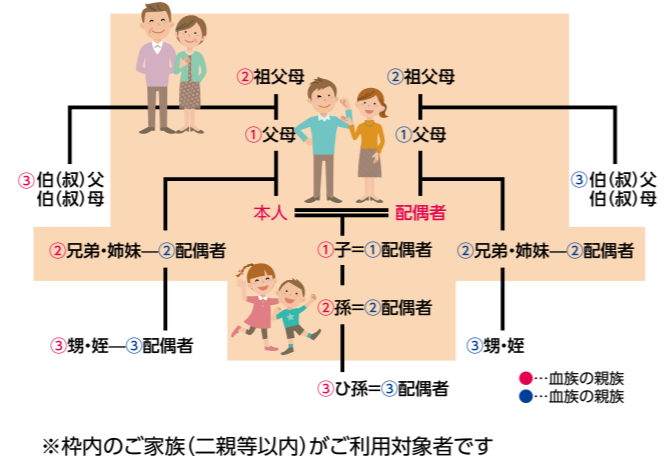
②祖父母

②祖父母

①父母

①父母

③伯(叔)父
伯(叔)母

③伯(叔)父
伯(叔)母

本人

配偶者

②兄弟・姉妹—②配偶者

①子=①配偶者

②兄弟・姉妹—②配偶者

②孫=②配偶者

③甥・姪—③配偶者

③甥・姪

③ひ孫=③配偶者

●…血族の親族
●…血族の親族

※枠内のご家族(二親等以内)がご利用対象者です